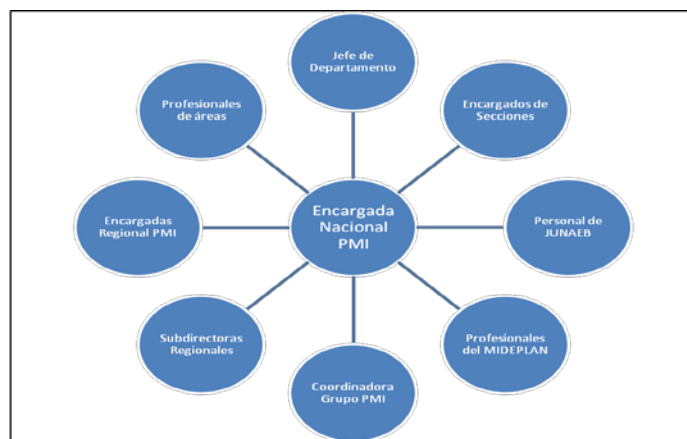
Jefe de Departamento

Profesionales de áreas

Encargados de Secciones

Encargadas Regional PMI

Encargada Nacional PMI

Personal de JUNAEB

Subdirectoras Regionales

Profesionales del MIDEPLAN

Coordinadora Grupo PMI